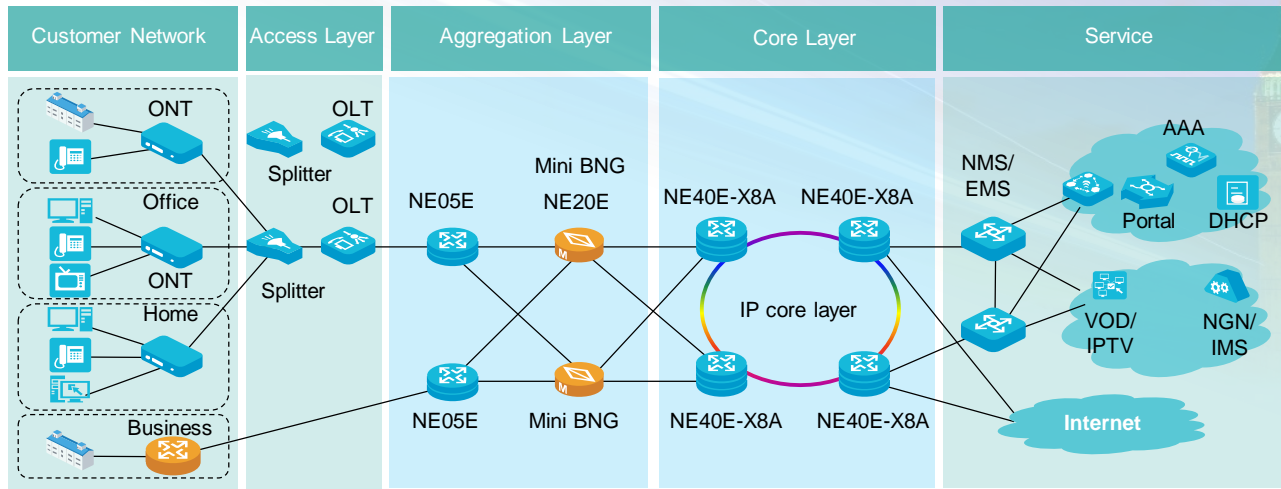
Customer Network

Access Layer

Aggregation Layer

Core Layer

Service

ONT

Office

ONT

Home

Business

OLT

Splitter

OLT

Splitter

NE05E

Mini BNG

NE20E

NE05E

Mini BNG

NE40E-X8A

NE40E-X8A

IP core layer

NE40E-X8A

NE40E-X8A

NMS/
EMS

AAA

Portal

DHCP

VOD/
IPTV

NGN/
IMS

Internet